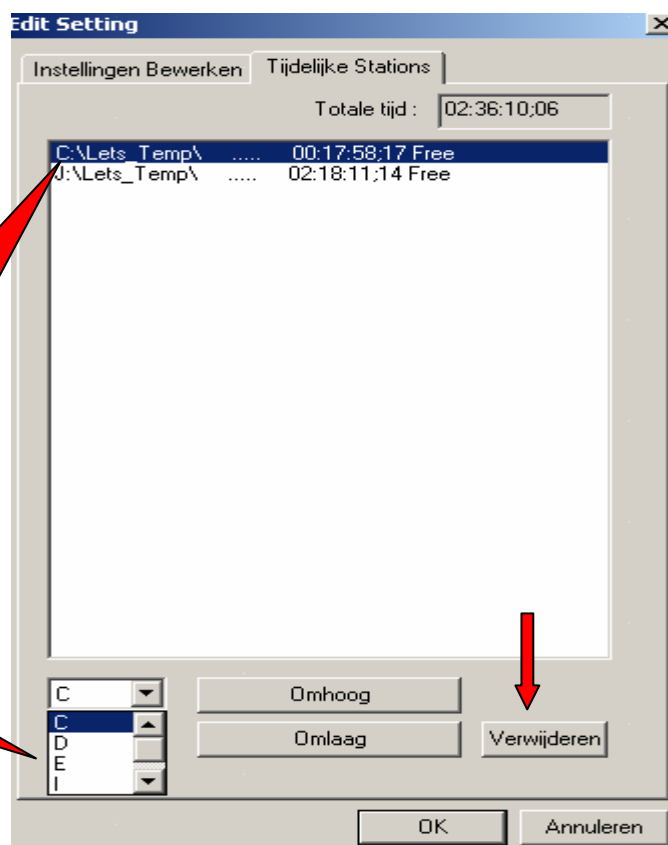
Edit Setting

Instellingen Bewerken | Tijdelijke Stations

Totale tijd : 02:36:10;06

C:\Lets_Temp\ ..... 00:17:58;17 Free
J:\Lets_Temp\ ..... 02:18:11;14 Free

C
C
D
E
I

Omhoog
Omlaag
Verwijderen

OK
Annuleren